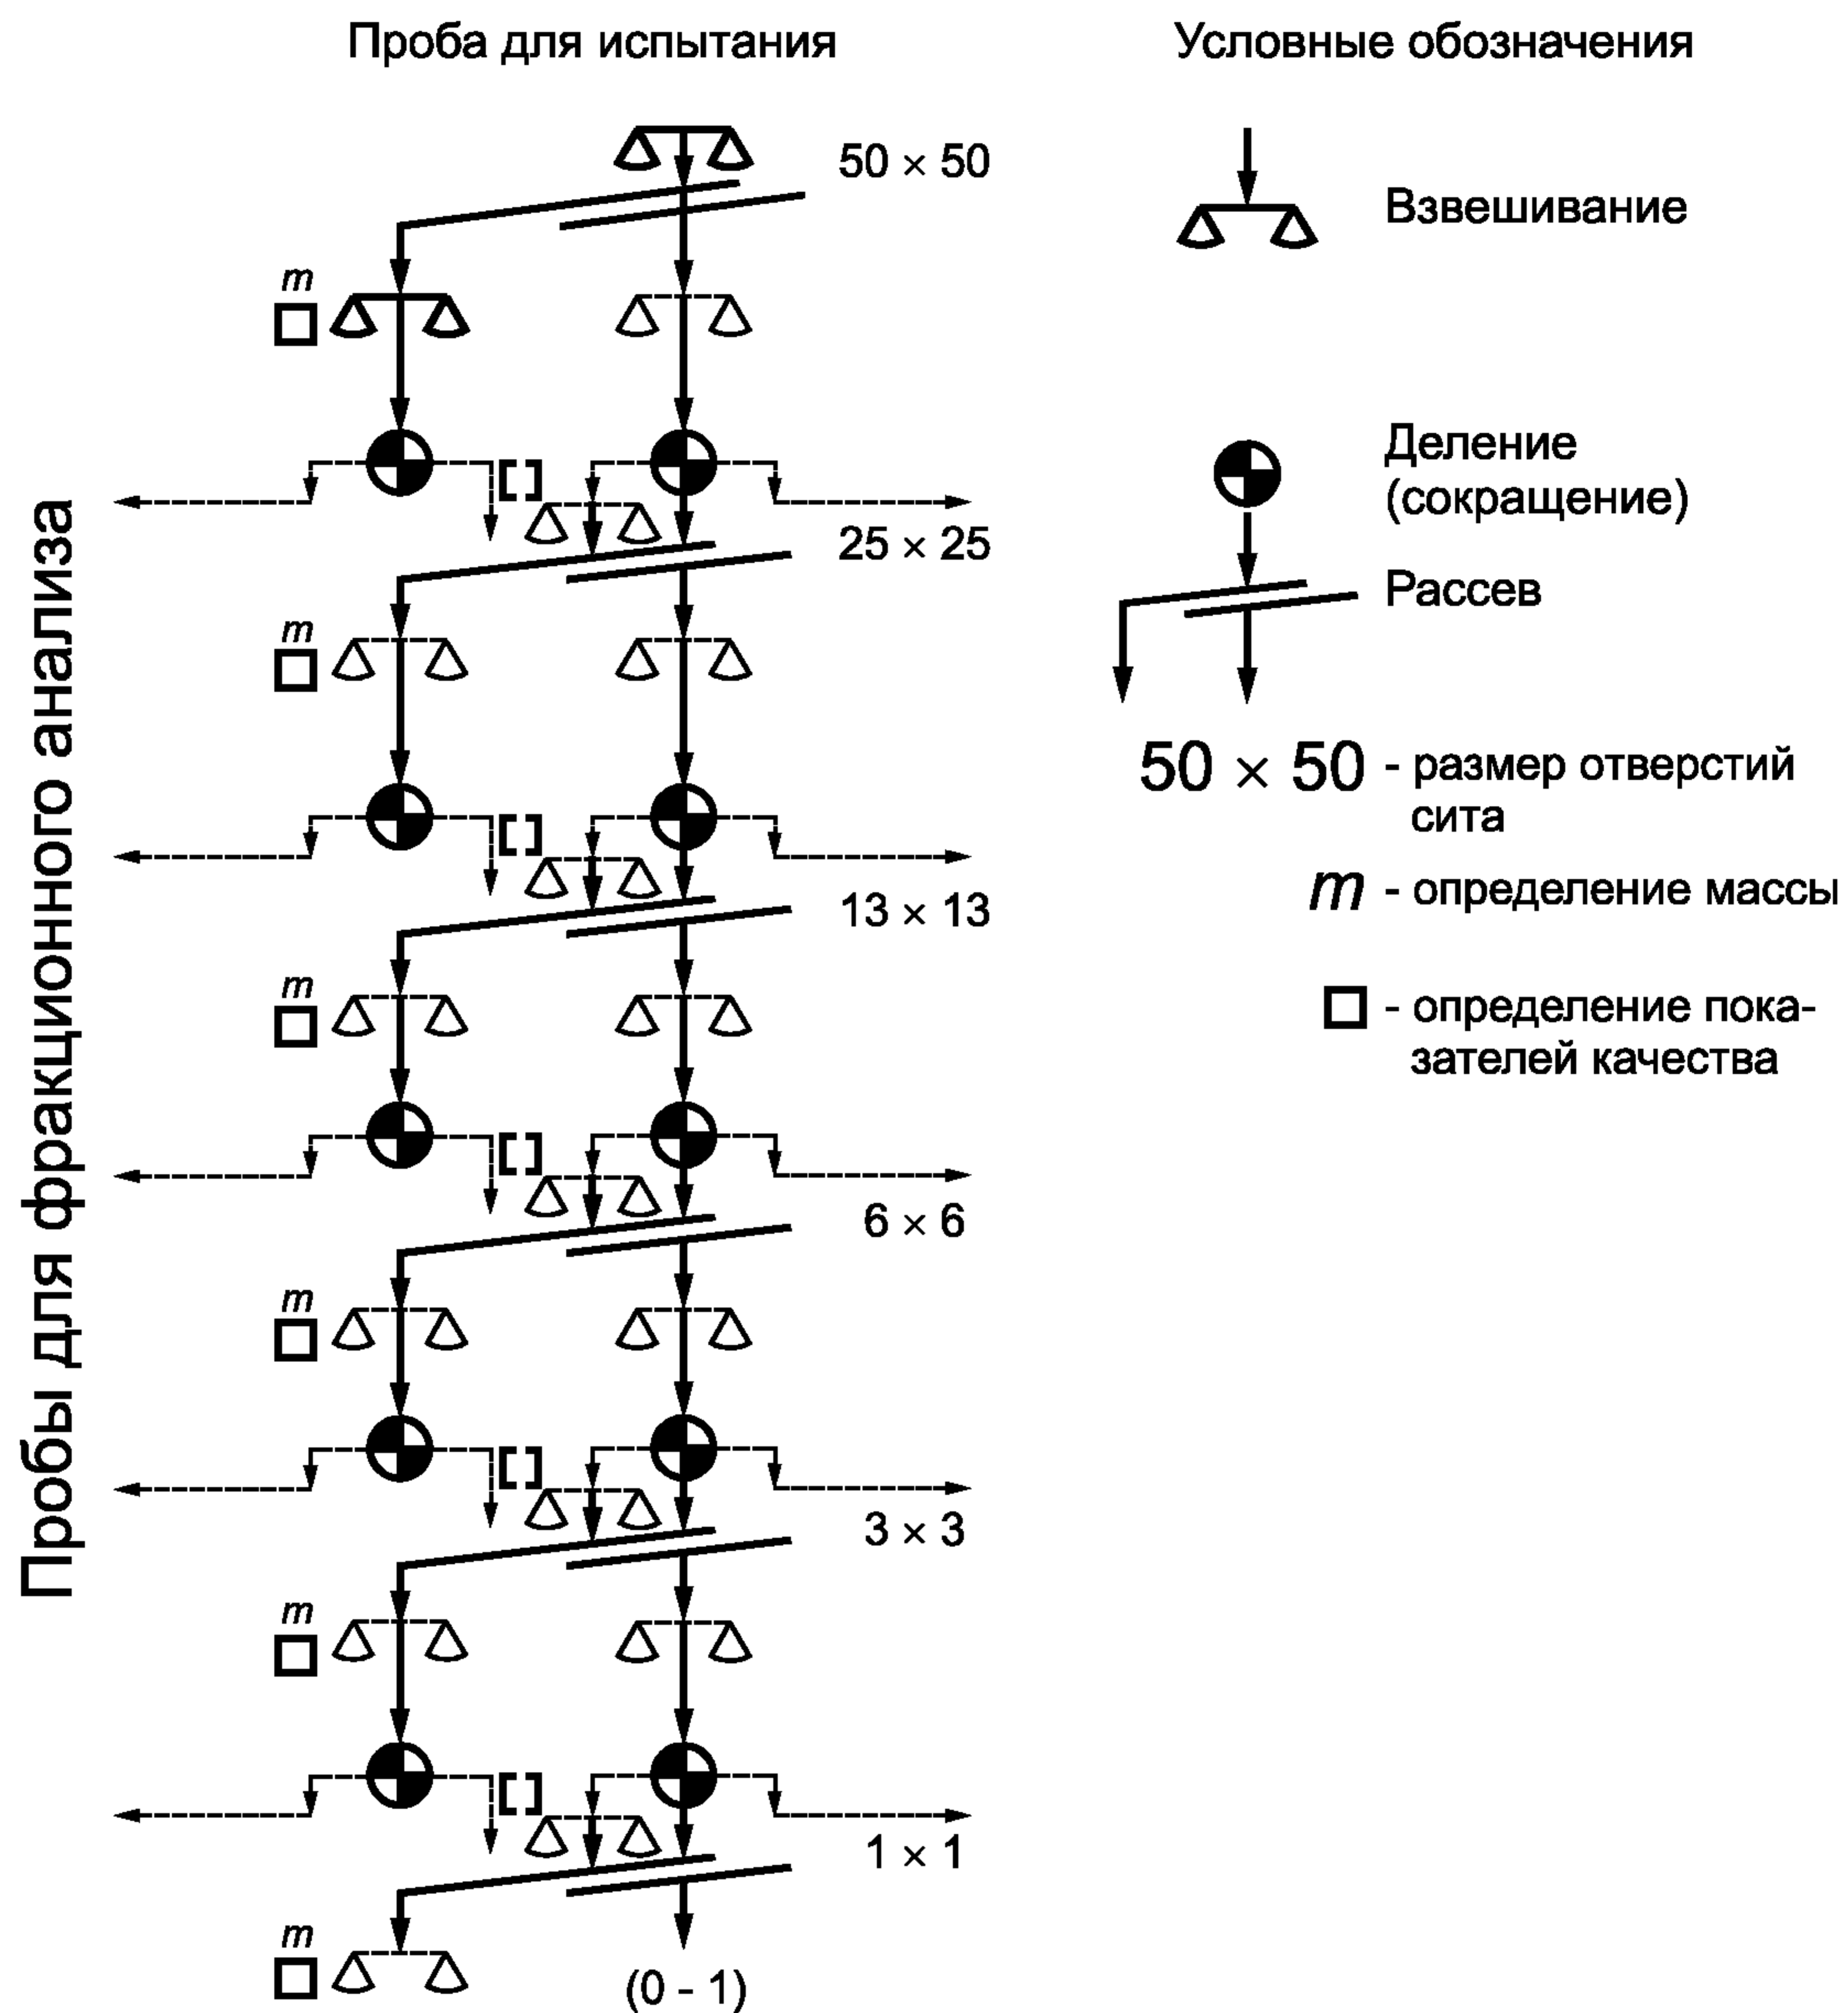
Проба для испытания

Условные обозначения

Пробы для фракционного анализа

50 × 50

m

25 × 25

m

13 × 13

m

6 × 6

m

3 × 3

m

1 × 1

m

(0 - 1)

Взвешивание

Деление (сокращение)

Рассев

50 × 50 - размер отверстий сита

m - определение массы

□ - определение показателей качества